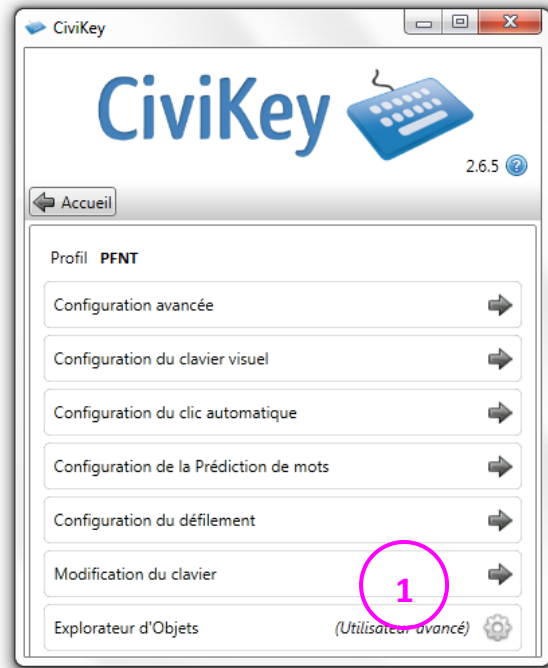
CiviKey

CiviKey

2.6.5

Accueil

Profil PFNT

Configuration avancée

Configuration du clavier visuel

Configuration du clic automatique

Configuration de la Prédiction de mots

Configuration du défilement

Modification du clavier

1

Explorateur d'Objets (Utilisateur avancé)